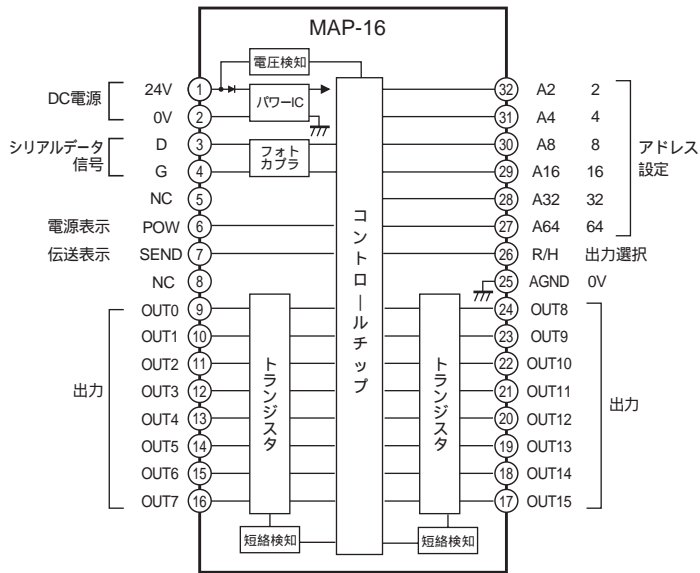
MAP-16

電圧検知
パワーIC
フォトカプラ
コントロールチップ
トランジスタ
トランジスタ
短絡検知
短絡検知

DC電源 24V ① 
0V ②
シリアルデータ信号 D ③
G ④
NC ⑤
電源表示 POW ⑥
伝送表示 SEND ⑦
NC ⑧
出力
OUT0 ⑨
OUT1 ⑩
OUT2 ⑪
OUT3 ⑫
OUT4 ⑬
OUT5 ⑭
OUT6 ⑮
OUT7 ⑯

㉜ A2 2
㉛ A4 4
㉚ A8 8
㉙ A16 16
㉘ A32 32
㉗ A64 64
アドレス設定
㉖ R/H 出力選択
㉕ AGND 0V
㉔ OUT8
㉓ OUT9
㉒ OUT10
㉑ OUT11
⑳ OUT12
⑲ OUT13
⑱ OUT14
⑰ OUT15
出力